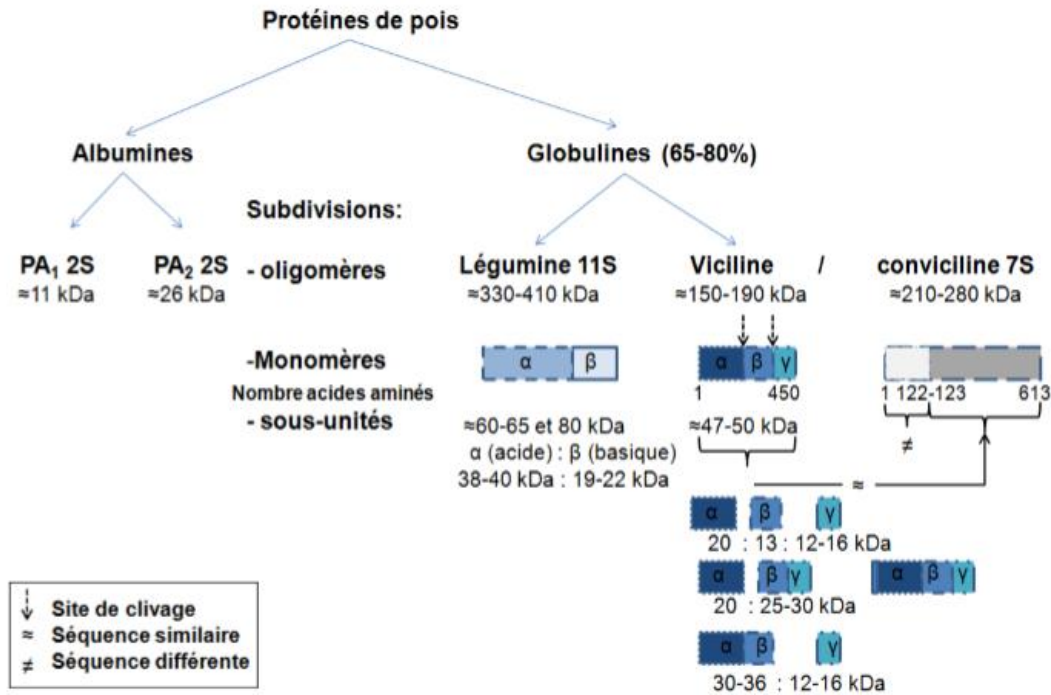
Protéines de pois

Albumines

Globulines (65-80%)

Subdivisions:

$PA_1$ 2S
≈11 kDa

$PA_2$ 2S
≈26 kDa

- oligomères

Légumine 11S
≈330-410 kDa

Viciline /
≈150-190 kDa

conviciline 7S
≈210-280 kDa

-Monomères
Nombre acides aminés
- sous-unités

α β

α β γ
1 450

1 122-123 613

≈60-65 et 80 kDa
α (acide) : β (basique)
38-40 kDa : 19-22 kDa

≈47-50 kDa

≠

≈

α β γ
20 : 13 : 12-16 kDa

α β γ
20 : 25-30 kDa

α β γ

α β γ
30-36 : 12-16 kDa

Site de clivage
≈ Séquence similaire
≠ Séquence différente